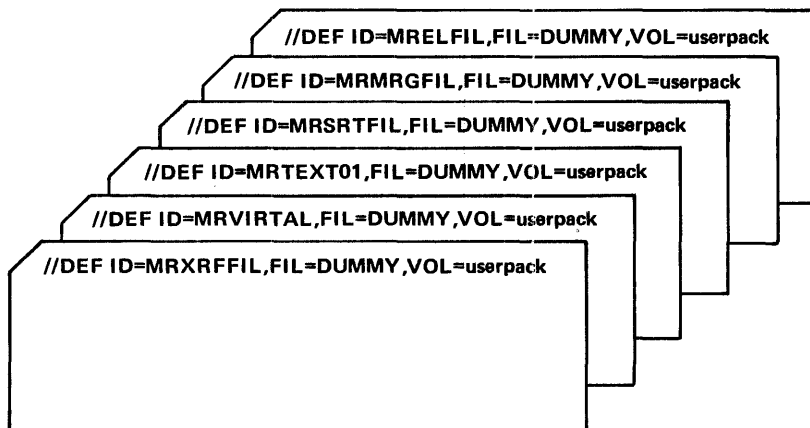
//DEF ID=MRELFIL,FIL=DUMMY,VOL=userpack

//DEF ID=MRMRGFIL,FIL=DUMMY,VOL=userpack

//DEF ID=MRSRTFIL,FIL=DUMMY,VOL=userpack

//DEF ID=MRTEXT01,FIL=DUMMY,VOL=userpack

//DEF ID=MRVIRTAL,FIL=DUMMY,VOL=userpack

//DEF ID=MRXRFFIL,FIL=DUMMY,VOL=userpack